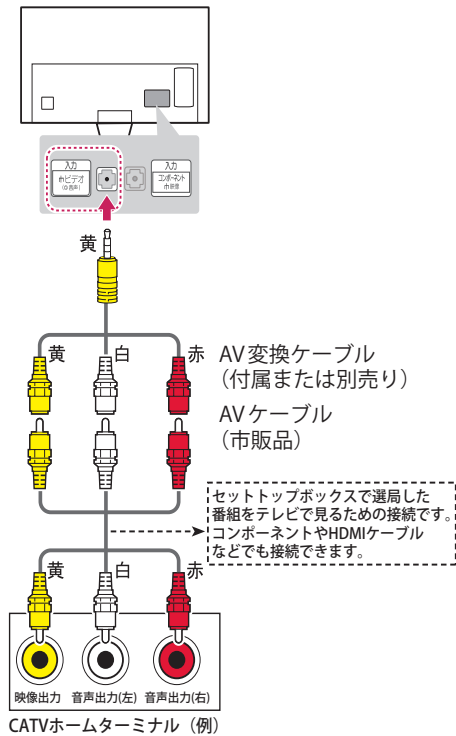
入力
ビデオ
入力
コンポーネント
黄
黄
白
赤
AV変換ケーブル
（付属または別売り）
AVケーブル
（市販品）
セットトップボックスで選局した番組をテレビで見るための接続です。コンポーネントやHDMIケーブルなどでも接続できます。
黄
白
赤
映像出力
音声出力(左)
音声出力(右)
CATVホームターミナル（例）